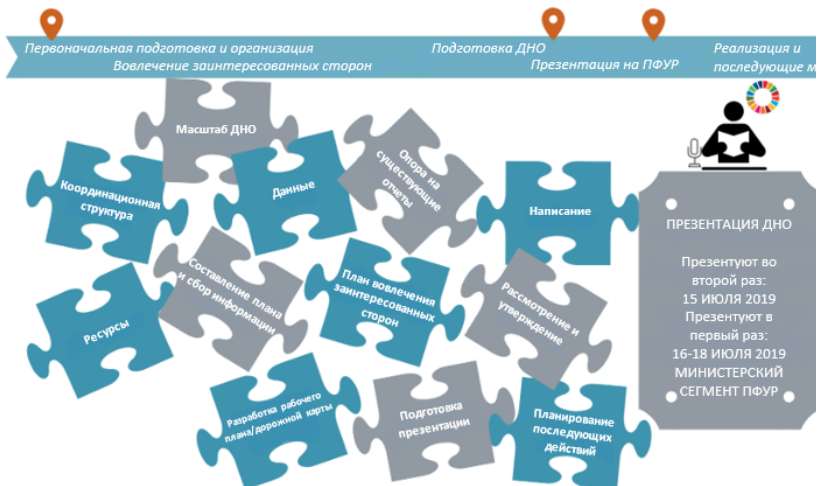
Первоначальная подготовка и организация
Вовлечение заинтересованных сторон
Подготовка ДНО
Презентация на ПФУР
Реализация и последующие м

Масштаб ДНО
Координационная структура
Данные
Опора на существующие отчеты
Написание
Составление плана и сбор информации
План вовлечения заинтересованных сторон
Рассмотрение и утверждение
Ресурсы
Разработка рабочего плана/дорожной карты
Подготовка презентации
Планирование последующих действий

ПРЕЗЕНТАЦИЯ ДНО

Презентуют во второй раз: 15 ИЮЛЯ 2019
Презентуют в первый раз: 16-18 ИЮЛЯ 2019 МИНИСТЕРСКИЙ СЕГМЕНТ ПФУР